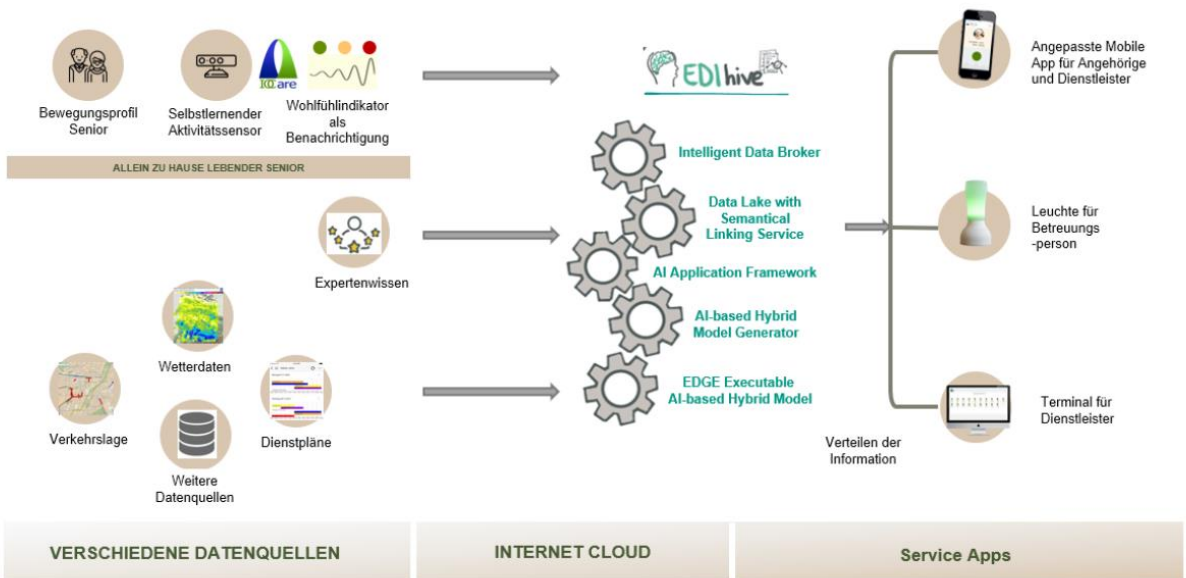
Bewegungsprofil Senior

Selbstlernender Aktivitätssensor

KQare

Wohlfühlindikator als Benachrichtigung

ALLEIN ZU HAUSE LEBENDER SENIOR

EDIhive

Intelligent Data Broker

Data Lake with Semantical Linking Service

AI Application Framework

AI-based Hybrid Model Generator

EDGE Executable AI-based Hybrid Model

Expertenwissen

Wetterdaten

Verkehrslage

Dienstpläne

Weitere Datenquellen

Angepasste Mobile App für Angehörige und Dienstleister

Leuchte für Betreuungs -person

Terminal für Dienstleister

Verteilen der Information

VERSCHIEDENE DATENQUELLEN

INTERNET CLOUD

Service Apps